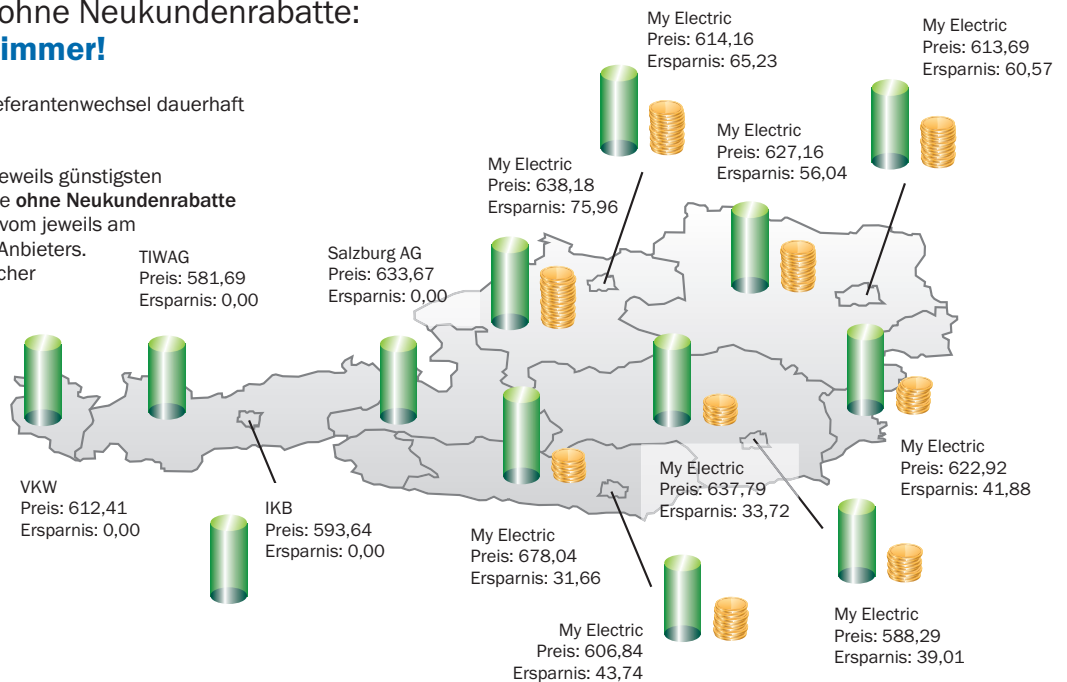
ohne Neukundenrabatte: immer!

eferantenwechsel dauerhaft

eweils günstigsten e **ohne Neukundenrabatte** vom jeweils am Anbieters. cher

My Electric
Preis: 614,16
Ersparnis: 65,23

My Electric
Preis: 613,69
Ersparnis: 60,57

My Electric
Preis: 627,16
Ersparnis: 56,04

My Electric
Preis: 638,18
Ersparnis: 75,96

TIWAG
Preis: 581,69
Ersparnis: 0,00

Salzburg AG
Preis: 633,67
Ersparnis: 0,00

My Electric
Preis: 622,92
Ersparnis: 41,88

My Electric
Preis: 637,79
Ersparnis: 33,72

VKW
Preis: 612,41
Ersparnis: 0,00

IKB
Preis: 593,64
Ersparnis: 0,00

My Electric
Preis: 678,04
Ersparnis: 31,66

My Electric
Preis: 588,29
Ersparnis: 39,01

My Electric
Preis: 606,84
Ersparnis: 43,74